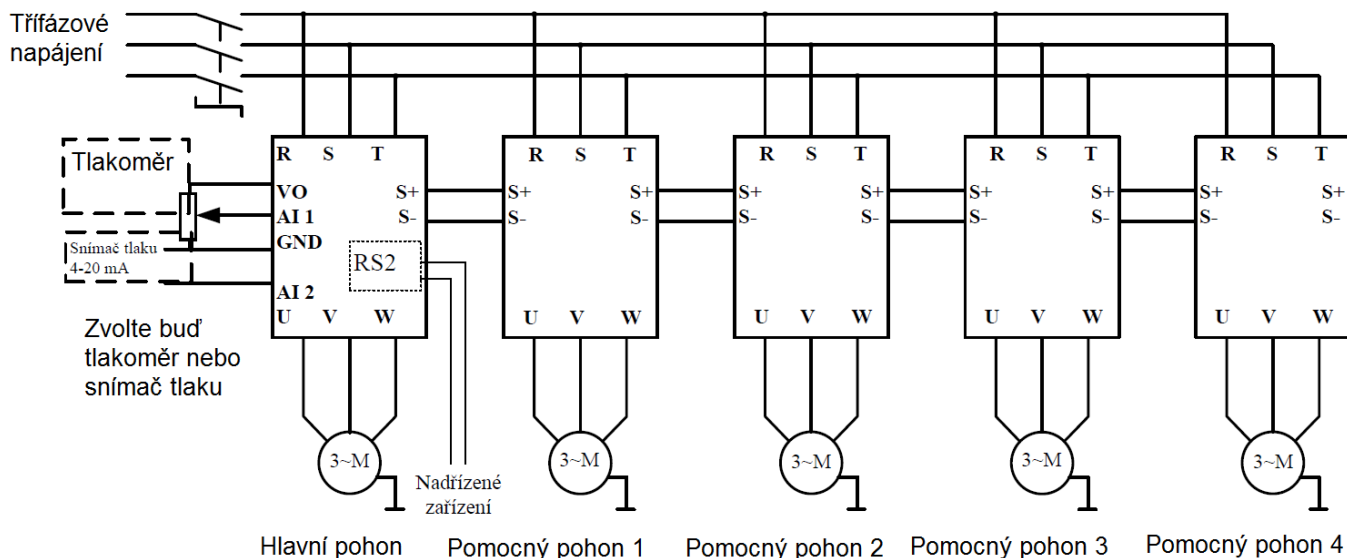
Třífázové napájení

Tlakoměr

Snímač tlaku 4-20 mA

Zvolte buď tlakoměr nebo snímač tlaku

R S T
VO
AI 1
GND
AI 2
S+
S-
RS2
U V W

R S T
S+ S+
S- S-
U V W

R S T
S+ S+
S- S-
U V W

R S T
S+ S+
S- S-
U V W

R S T
S+ S+
S- S-
U V W

3~M

Nadřízené zařízení

3~M

3~M

3~M

3~M

Hlavní pohon

Pomocný pohon 1

Pomocný pohon 2

Pomocný pohon 3

Pomocný pohon 4